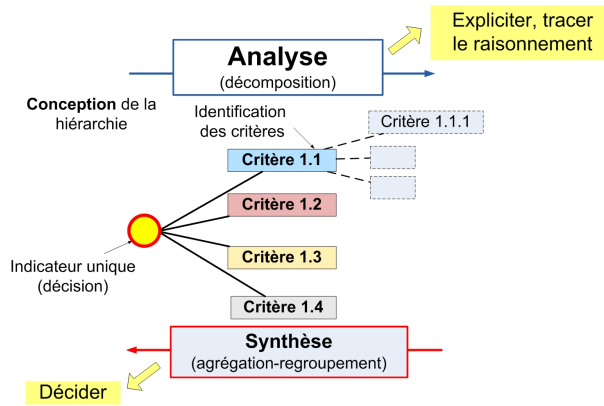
Analyse
(décomposition)

Expliciter, tracer le raisonnement

Conception de la hiérarchie

Identification des critères

Critère 1.1.1

Critère 1.1

Critère 1.2

Critère 1.3

Critère 1.4

Indicateur unique (décision)

Synthèse
(agrégation-regroupement)

Décider